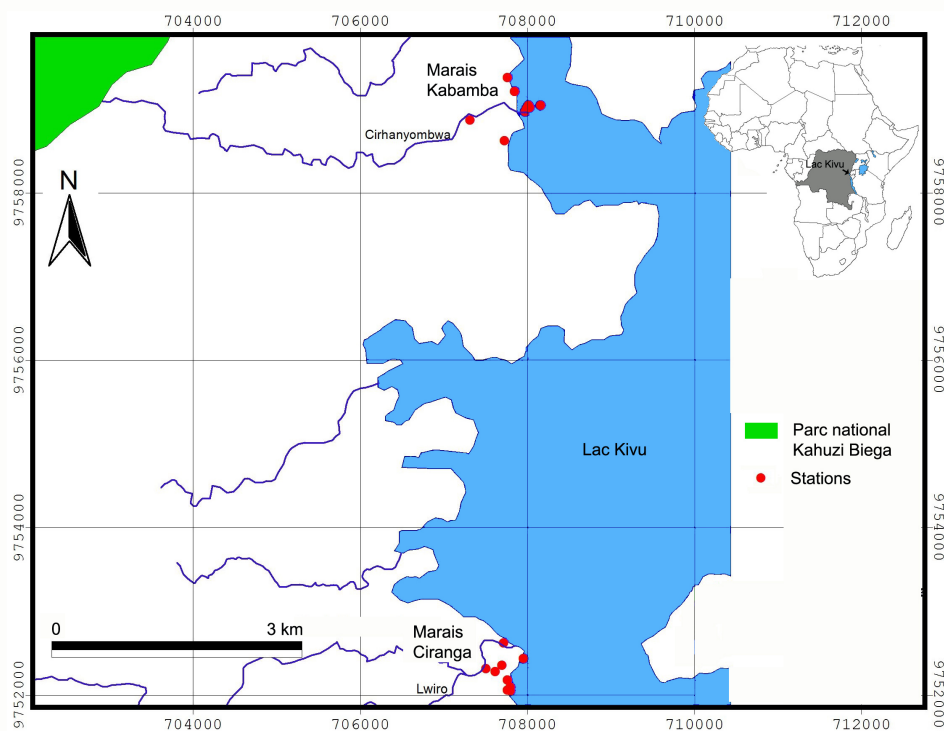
704000 706000 708000 710000 712000

Marais Kabamba

Cirhanyombwa

N

Lac Kivu

9758000

9756000

9754000

9752000

Parc national Kahuzi Biega

Stations

Lac Kivu

0 3 km

Marais Ciranga

Lwiro

9758000

9756000

9754000

9752000

704000 706000 708000 710000 712000